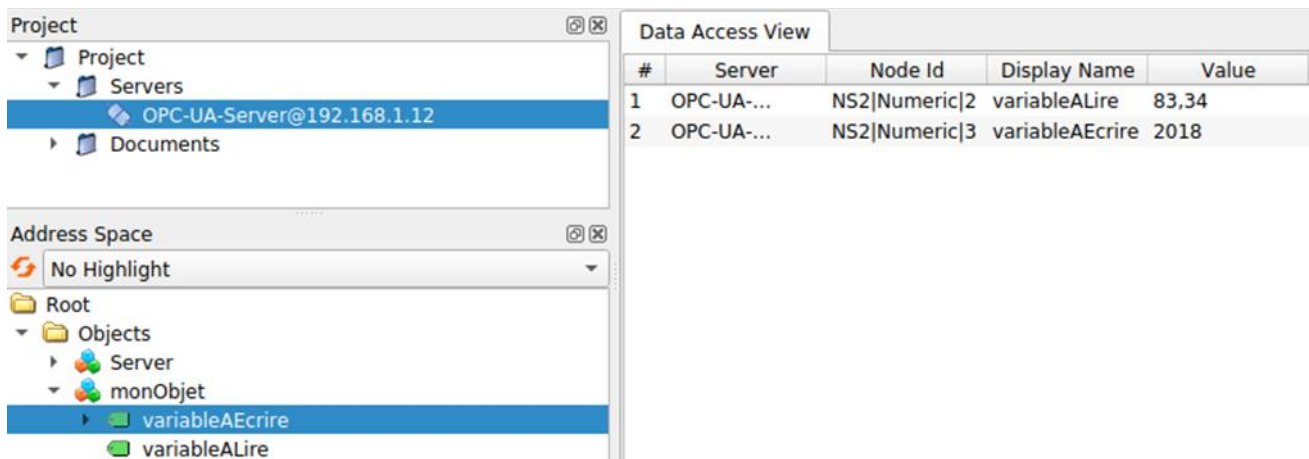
Project

Project
Servers
OPC-UA-Server@192.168.1.12
Documents

Address Space

No Highlight

Root
Objects
Server
monObjet
variableAEcrire
variableALire

Data Access View

| # | Server | Node Id | Display Name | Value |
|---|---|---|---|---|
| 1 | OPC-UA-... | NS2\|Numeric\|2 | variableALire | 83,34 |
| 2 | OPC-UA-... | NS2\|Numeric\|3 | variableAEcrire | 2018 |